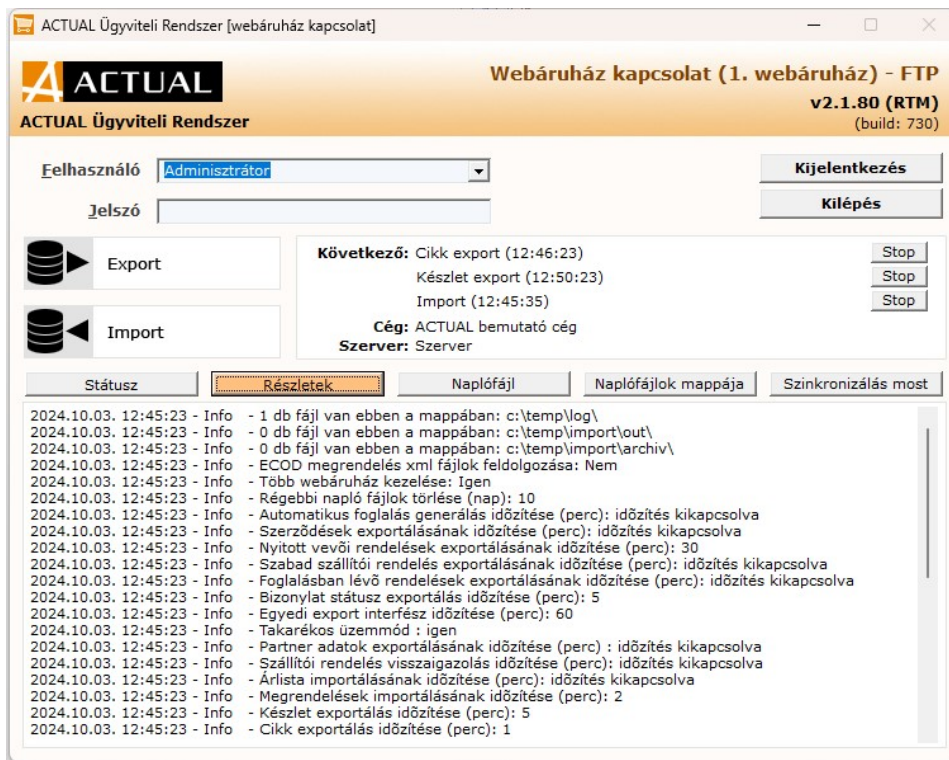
ACTUAL Ügyviteli Rendszer [webáruház kapcsolat]

ACTUAL
ACTUAL Ügyviteli Rendszer

Webáruház kapcsolat (1. webáruház) - FTP
v2.1.80 (RTM)
(build: 730)

Felhasználó Adminisztrátor
Jelszó

Kijelentkezés
Kilépés

Export

Import

Következő: Cikk export (12:46:23) Stop
Készlet export (12:50:23) Stop
Import (12:45:35) Stop
Cég: ACTUAL bemutató cég
Szerver: Szerver

Státusz | Részletek | Naplófájl | Naplófájlok mappája | Szinkronizálás most

2024.10.03. 12:45:23 - Info - 1 db fájl van ebben a mappában: c:\temp\log\
2024.10.03. 12:45:23 - Info - 0 db fájl van ebben a mappában: c:\temp\import\out\
2024.10.03. 12:45:23 - Info - 0 db fájl van ebben a mappában: c:\temp\import\archiv\
2024.10.03. 12:45:23 - Info - ECOD megrendelés xml fájlok feldolgozása: Nem
2024.10.03. 12:45:23 - Info - Több webáruház kezelése: Igen
2024.10.03. 12:45:23 - Info - Régebbi napló fájlok törlése (nap): 10
2024.10.03. 12:45:23 - Info - Automatikus foglalás generálás időzítése (perc): időzítés kikapcsolva
2024.10.03. 12:45:23 - Info - Szerződések exportálásának időzítése (perc): időzítés kikapcsolva
2024.10.03. 12:45:23 - Info - Nyitott vevői rendelések exportálásának időzítése (perc): 30
2024.10.03. 12:45:23 - Info - Szabad szállítói rendelés exportálásának időzítése (perc): időzítés kikapcsolva
2024.10.03. 12:45:23 - Info - Foglalásban lévő rendelések exportálásának időzítése (perc): időzítés kikapcsolva
2024.10.03. 12:45:23 - Info - Bizonylat státusz exportálás időzítése (perc): 5
2024.10.03. 12:45:23 - Info - Egyedi export interfész időzítése (perc): 60
2024.10.03. 12:45:23 - Info - Takarékos üzemmód : igen
2024.10.03. 12:45:23 - Info - Partner adatok exportálásának időzítése (perc) : időzítés kikapcsolva
2024.10.03. 12:45:23 - Info - Szállítói rendelés visszaigazolás időzítése (perc): időzítés kikapcsolva
2024.10.03. 12:45:23 - Info - Árlista importálásának időzítése (perc): időzítés kikapcsolva
2024.10.03. 12:45:23 - Info - Megrendelések importálásának időzítése (perc): 2
2024.10.03. 12:45:23 - Info - Készlet exportálás időzítése (perc): 5
2024.10.03. 12:45:23 - Info - Cikk exportálás időzítése (perc): 1